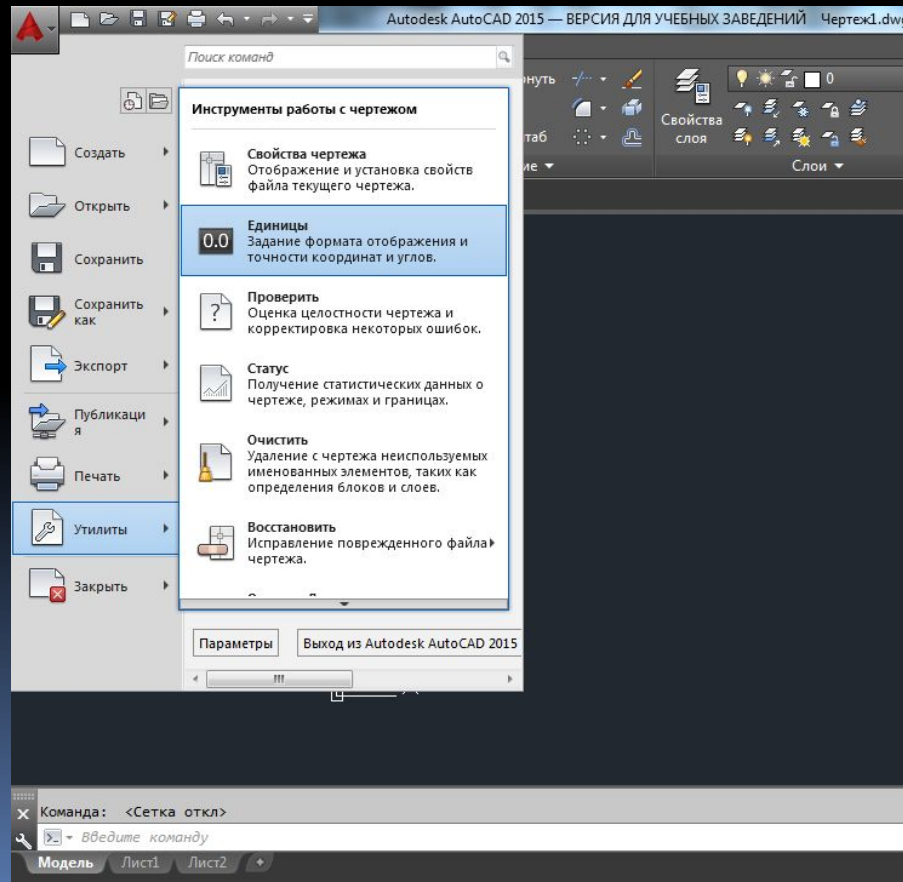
Autodesk AutoCAD 2015 — ВЕРСИЯ ДЛЯ УЧЕБНЫХ ЗАВЕДЕНИЙ Чертеж1.dwg

Поиск команд

онуть
таб
ие
Свойства слоя
Слои
0

Создать
Открыть
Сохранить
Сохранить как
Экспорт
Публикация
Печать
Утилиты
Закрыть

Инструменты работы с чертежом

Свойства чертежа
Отображение и установка свойств файла текущего чертежа.

0.0
Единицы
Задание формата отображения и точности координат и углов.

Проверить
Оценка целостности чертежа и корректировка некоторых ошибок.

Статус
Получение статистических данных о чертеже, режимах и границах.

Очистить
Удаление с чертежа неиспользуемых именованных элементов, таких как определения блоков и слоев.

Восстановить
Исправление поврежденного файла чертежа.

Параметры
Выход из Autodesk AutoCAD 2015

Команда: <Сетка откл>
Введите команду

Модель
Лист1
Лист2